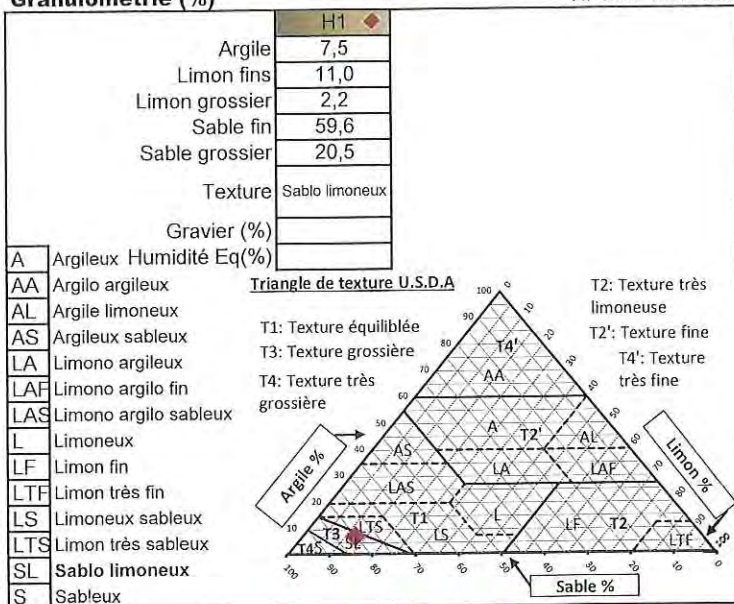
Granulométrie (%)

| | H1 |
|---|---|
| Argile | 7,5 |
| Limon fins | 11,0 |
| Limon grossier | 2,2 |
| Sable fin | 59,6 |
| Sable grossier | 20,5 |
| Texture | Sablo limoneux |
| Gravier (%) | |
| Humidité Eq(%) | |

| | |
|---|---|
| A | Argileux |
| AA | Argilo argileux |
| AL | Argile limoneux |
| AS | Argileux sableux |
| LA | Limono argileux |
| LAF | Limono argilo fin |
| LAS | Limono argilo sableux |
| L | Limoneux |
| LF | Limon fin |
| LTF | Limon très fin |
| LS | Limoneux sableux |
| LTS | Limon très sableux |
| SL | **Sablo limoneux** |
| S | Sableux |

Triangle de texture U.S.D.A

T1: Texture équiliblée
T3: Texture grossière
T4: Texture très grossière

T2: Texture très limoneuse
T2': Texture fine
T4': Texture très fine

Argile %
Limon %
Sable %

100 90 80 70 60 50 40 30 20 10 0

T4' AA A T2' AL AS LA LAF LAS T1 L LTS LS LF T2 LTF T3 SL T4S